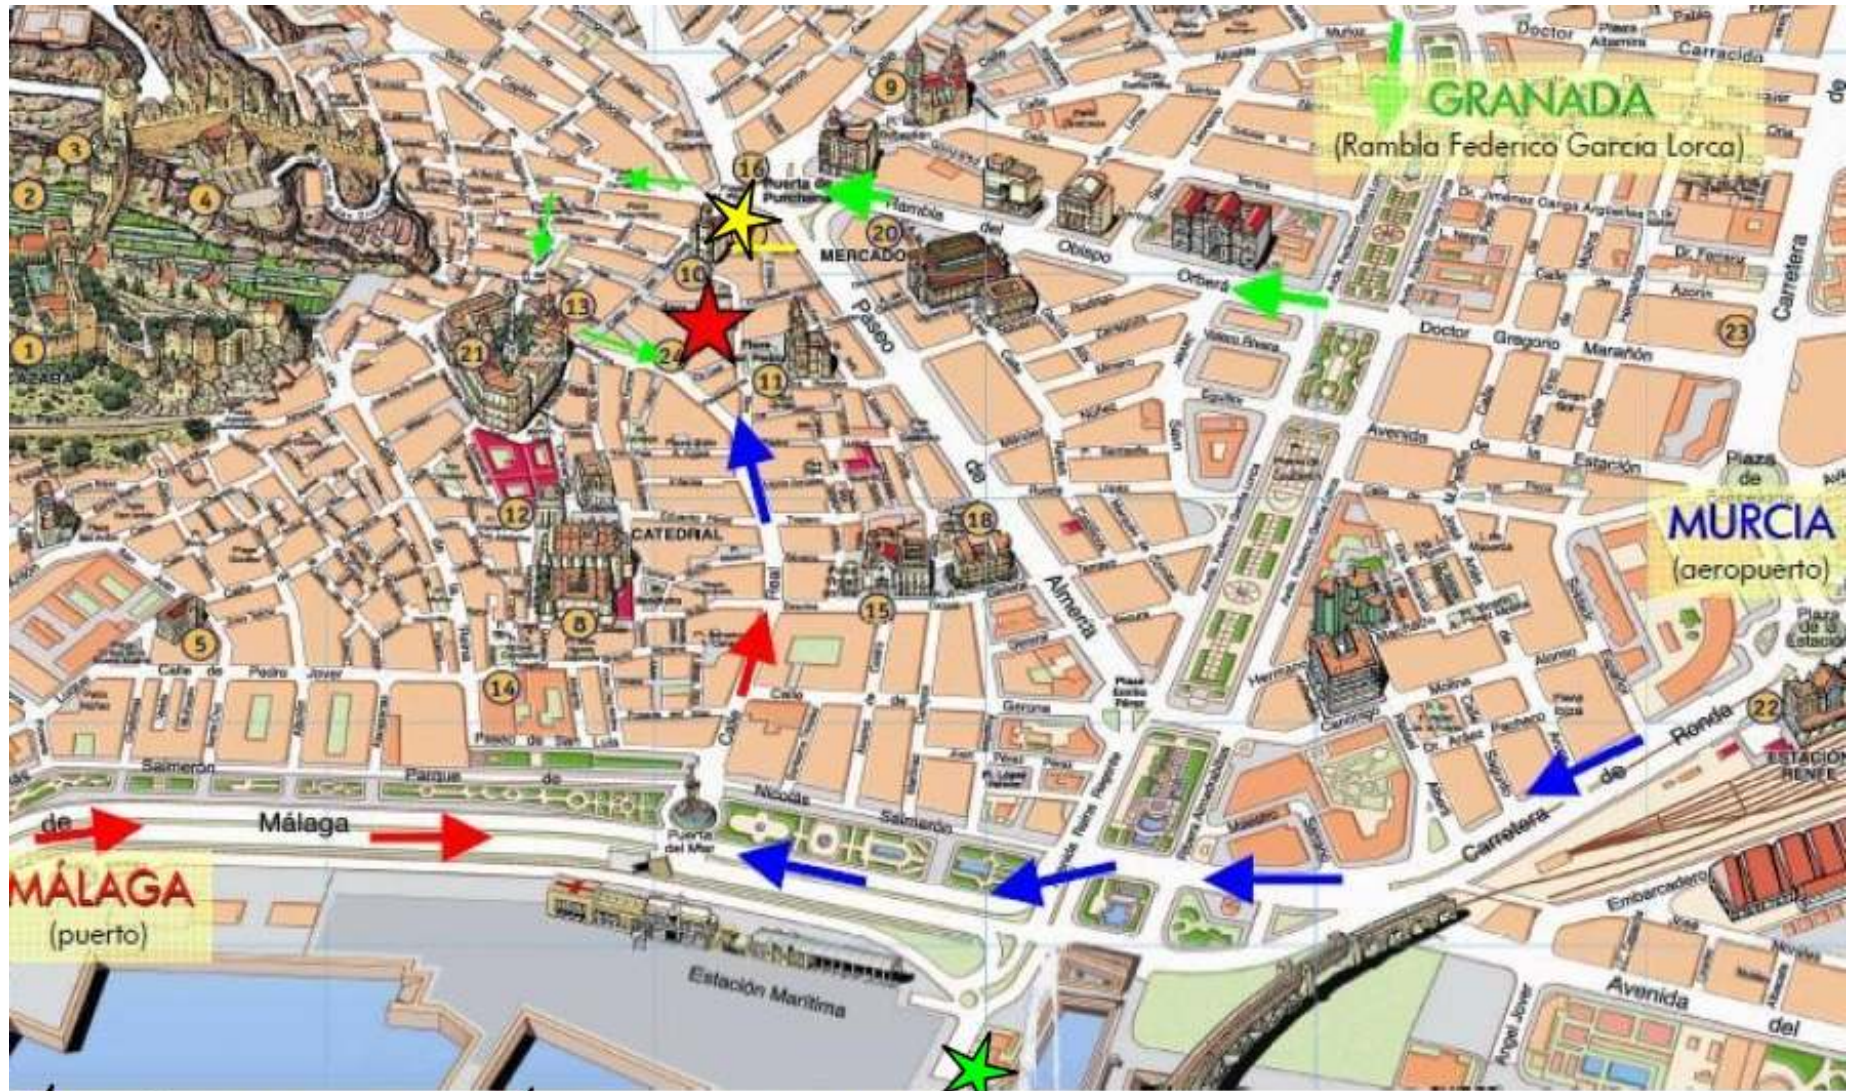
GRANADA
(Rambla Federico García Lorca)

MURCIA
(aeropuerto)

MÁLAGA
(puerto)

Doctor
Carracida
Puerta de Purchena
Rambla del Obispo Orberá
MERCADO
Paseo de Almería
Doctor Gregorio Marañón
Avenida de la Estación
Plaza de
CATEDRAL
Calle Real
Calle de Pedro Jover
Salmerón
Parque de Málaga
de Málaga
Nicolás Salmerón
Puerta del Mar
Estación Marítima
Carretera de Ronda
Embarcadero
Avenida del
Carretera
ESTACIÓN RENFE
Plaza de la Estación
ALCAZABA
1
2
3
4
5
8
9
10
11
12
13
14
15
16
18
20
21
22
23
24